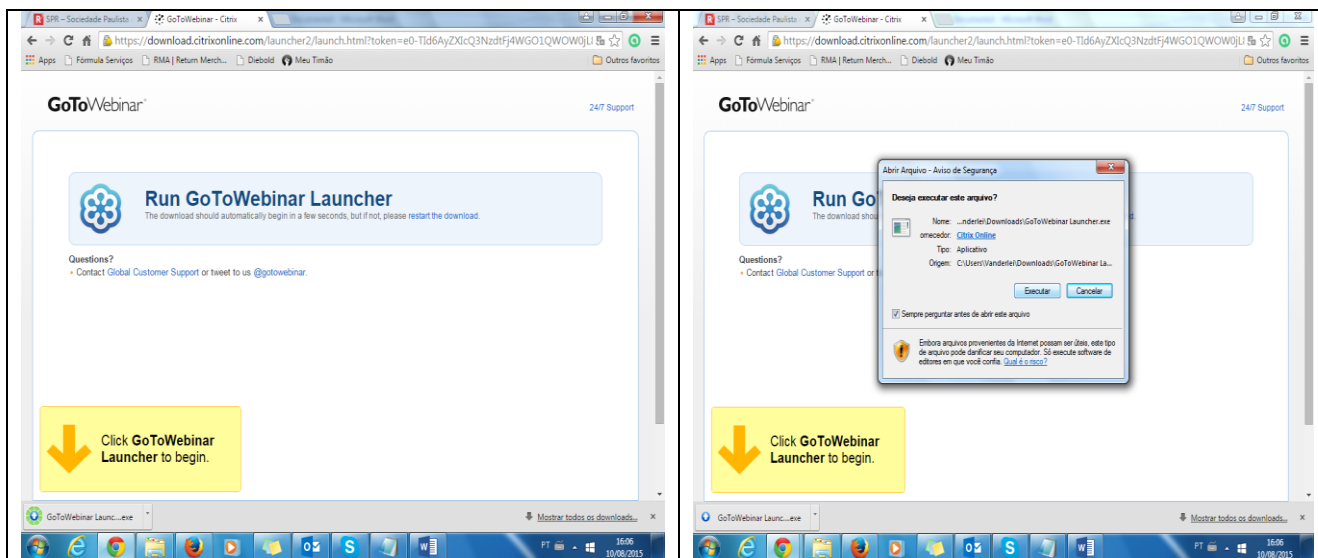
SPR – Sociedade Paulista ×  GoToWebinar - Citrix ×

https://download.citrixonline.com/launcher2/launch.html?token=e0-Tld6AyZXIcQ3NzdtFj4WGO1QWOW0jL

Apps  Fórmula Serviços  RMA | Return Merch...  Diebold  Meu Timão  Outros favoritos

GoToWebinar

24/7 Support

Run GoToWebinar Launcher

The download should automatically begin in a few seconds, but if not, please restart the download.

Questions?

• Contact Global Customer Support or tweet to us @gotowebinar.

Click GoToWebinar Launcher to begin.

GoToWebinar Launc....exe

Mostrar todos os downloads...  ×

PT  16:06 10/08/2015

SPR – Sociedade Paulista ×  GoToWebinar - Citrix ×

https://download.citrixonline.com/launcher2/launch.html?token=e0-Tld6AyZXIcQ3NzdtFj4WGO1QWOW0jL

Apps  Fórmula Serviços  RMA | Return Merch...  Diebold  Meu Timão  Outros favoritos

GoToWebinar

24/7 Support

Run Go

The download

Questions?

• Contact Global Customer Support or t

Abrir Arquivo - Aviso de Segurança

Deseja executar este arquivo?

Nome: ...nderlei\Downloads\GoToWebinar Launcher.exe

ornecedor: Citrix Online

Tipo: Aplicativo

Origem: C:\Users\Vanderlei\Downloads\GoToWebinar La...

Executar  Cancelar

Sempre perguntar antes de abrir este arquivo

Embora arquivos provenientes da Internet possam ser úteis, este tipo de arquivo pode danificar seu computador. Só execute software de editores em que você confia. Qual é o risco?

Click GoToWebinar Launcher to begin.

GoToWebinar Launc....exe

Mostrar todos os downloads...  ×

PT  16:06 10/08/2015